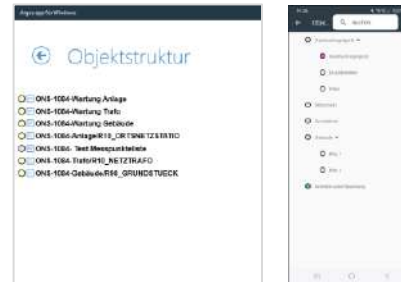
Angepage für Windows

Objektstruktur

ONS-1084-Wartung Anlage
ONS-1084-Wartung Trafo
ONS-1084-Wartung Gebäude
ONS-1084-Anlage/R10_ORTSNETZSTATIO
ONS-1084- Test Messpunktliste
ONS-1084- Trafo/R10_NETZTRAFO
ONS-1084-Gebäude/R56_GRUNDSTUECK

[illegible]

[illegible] Q Suchen

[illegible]
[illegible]
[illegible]
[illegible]
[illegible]
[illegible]
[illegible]
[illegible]
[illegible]
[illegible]